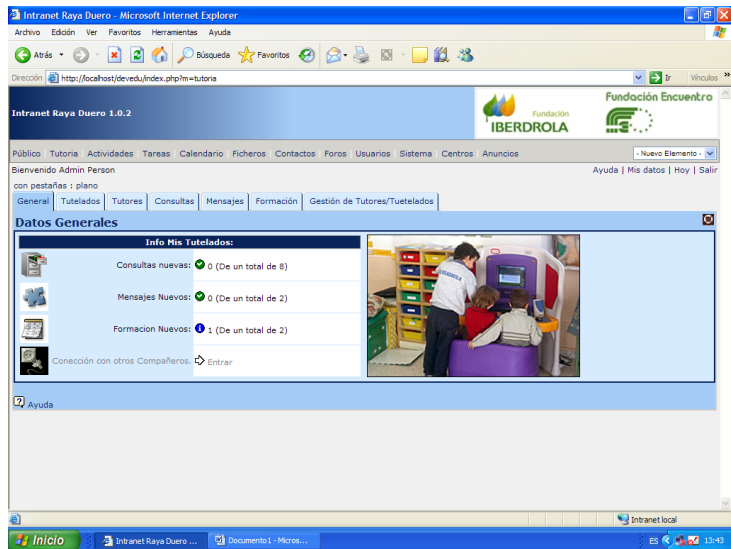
Intranet Raya Duero - Microsoft Internet Explorer

Archivo Edición Ver Favoritos Herramientas Ayuda

Atrás Búsqueda Favoritos

Dirección http://localhost/devedu/index.php?m=tutoria Ir Vínculos

Intranet Raya Duero 1.0.2

Fundación IBERDROLA

Fundación Encuentro

Público Tutoria Actividades Tareas Calendario Ficheros Contactos Foros Usuarios Sistema Centros Anuncios

- Nuevo Elemento -

Bienvenido Admin Person

Ayuda | Mis datos | Hoy | Salir

con pestañas : plano

General Tutelados Tutores Consultas Mensajes Formación Gestión de Tutores/Tuetelados

Datos Generales

Info Mis Tutelados:

Consultas nuevas: 0 (De un total de 8)

Mensajes Nuevos: 0 (De un total de 2)

Formacion Nuevos: 1 (De un total de 2)

Coneccion con otros Compañeros. Entrar

Ayuda

Intranet local

Inicio Intranet Raya Duero ... Documento1 - Micros...

ES 13:43